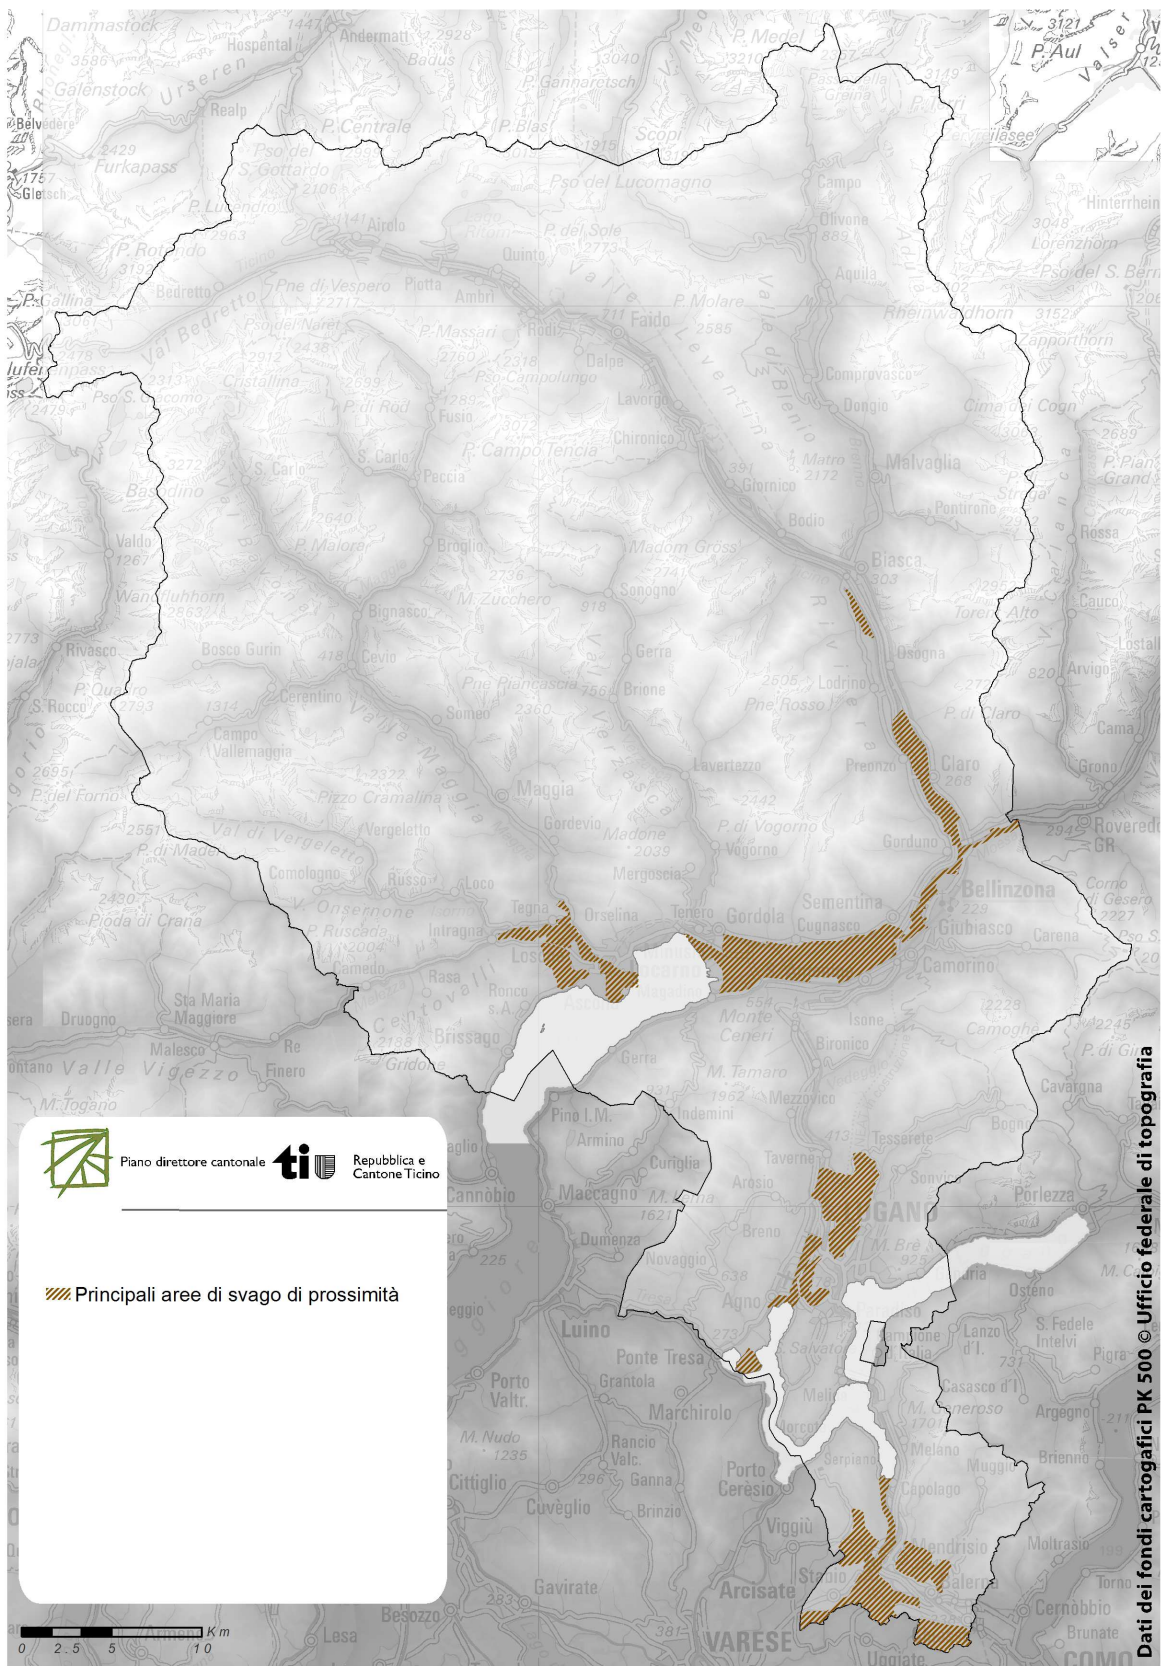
Piano direttore cantonale

ti

Repubblica e Cantone Ticino

Principali aree di svago di prossimità

0 2.5 5 10 Km

Dati dei fondi cartografici PK 500 © Ufficio federale di topografia

Dammastock
Andermatt
Hospental
Urseren
Galenstock
Realp
Furkapass
Pso del S. Gottardo
P. Centrale
P. Medel
P. Aul
Valser
Scopi
Pso del Lucomagno
Campo
Olivone
Hinterrhein
Lorenzhorn
Pso del S. Bernardino
Airolo
Quinto
P. del Sole
Aquila
Bedretto
Pne di Vespero
Piotta
Ambri
Val Bedretto
Pso del Naret
P. Massari
Rodi
Faido
P. Molare
Valle Leventina
Valle di Blenio
Rheinwaldhorn
Zapporthorn
Cristallina
Dalpe
Pso Campolungo
Comprovasco
Dongio
Cima dei Cogn
P. di Rod
Fusio
Lavorgo
Chironico
P. Campo Tencia
Malvaglia
S. Carlo
Peccia
Matro
Giornico
Basodino
Bodio
Pontirone
Biasca
Rossa
Valdo
P. Malora
Broglio
Madom Gröss
Wandfluhhorn
M. Zucchero
Sonogno
Riviera
Torent Alto
Cauco
Bignasco
Rivasco
Bosco Gurin
Cevio
Gerra
Osogna
Arvigo
P. Quadro
Cerentino
Pne Piancascia
Brione
Lodrino
Pne Rosso
P. di Claro
S. Rocco
Someo
Campo Vallemaggia
Valle Maggia
Val Verzasca
Cama
Lavertezzo
Preonzo
Claro
Grono
Pizzo Cramalina
Maggia
P. del Forno
P. di Vogorno
Roveredo GR
Vergeletto
Val di Vergeletto
Gordevio
Madone
Vogorno
Gorduno
P. di Madra
Comologno
Russo
Loco
Mergoscia
Bellinzona
Pioda di Crana
Onsernone
Tegna
Orselina
Tenero
Gordola
Sementina
Cugnasco
Giubiasco
Carena
Corno di Gesero
P. Ruscada
Intragna
Camedo
Rasa
Centovalli
Locarno
Magadino
Camorino
Sta Maria Maggiore
Druogno
Ronco s. A.
Ascona
Monte Ceneri
Isone
Camoghè
Malesco
Re
Brissago
Gridone
Gerra
Bironico
P. di Gino
Valle Vigezzo
Finero
M. Tamaro
Vedeggio
Cavargna
M. Togano
Pino L.M.
Indemini
Mezzovico
Tesserete
Armino
Taverne
Curiglia
Sonvico
Cannòbio
Maccagno
Arosio
Porlezza
Breno
Lugano
M. Brè
Dumenza
Novaggio
Agno
Osteno
Luino
Ponte Tresa
S. Salvatore
Campione d'Italia
Lanzo d'I.
S. Fedele Intelvi
Pigra
Porto Valtr.
Grantola
Melide
Casasco d'I.
Marchirolo
M. Generoso
Argegno
M. Nudo
Rancio Valc.
Morcote
Melano
Brienno
Cittiglio
Ganna
Porto Cerèsio
Serpiano
Capolago
Cuvèglio
Brinzio
Viggiù
Mendrisio
Moltrasio
Stabio
Balerna
Gavirate
Arcisate
Torno
Besozzo
Cernobbio
Lesa
Brunate
Varese
Uggiate
Como